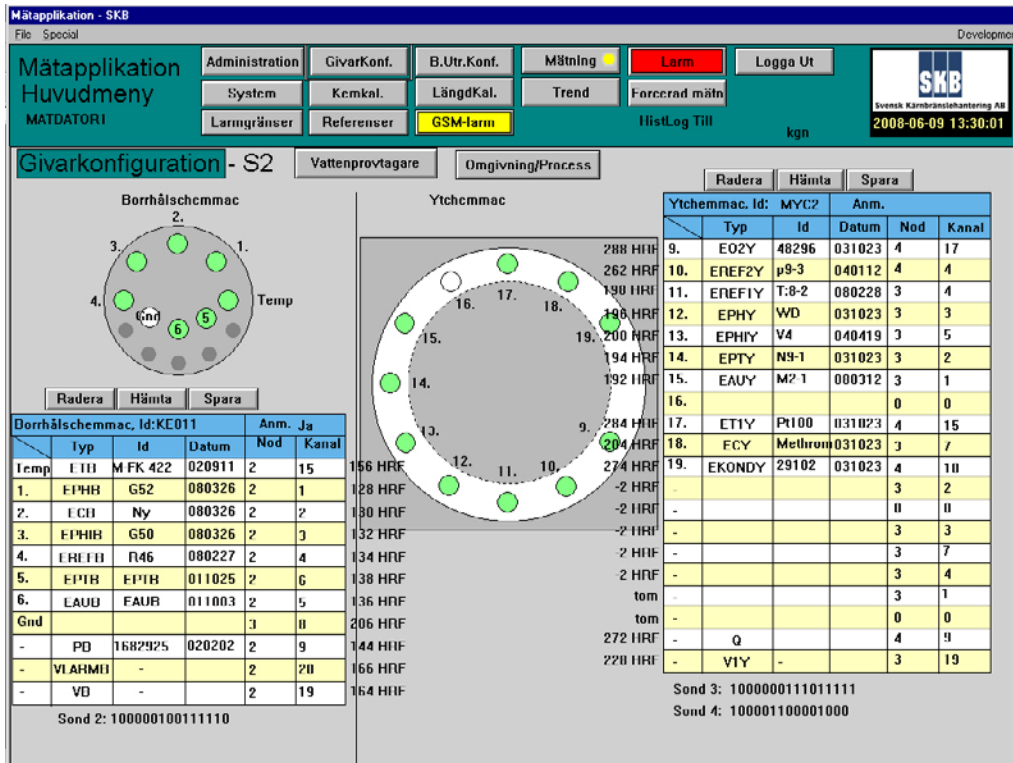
Mätapplikation - SKB
File Special
Developme

Mätapplikation
Huvudmeny
MATDATOR1

Administration | GivarKonf. | B.Utr.Konf. | Mätning | Larm | Logga Ut
System | Kemkal. | LängdKal. | Trend | Forcerad mätn
Larmgränser | Referenser | GSM-larm
HistLog Till
kgn

SKB
Svensk Kärnbränslehantering AB
2008-06-09 13:30:01

Givarkonfiguration - S2
Vattenprovtagare
Omgivning/Process

Borrhålschemmac
2.
3.
1.
4.
Gnd
6
5
Temp

Radera | Hämta | Spara

| Borrhålschemmac, Id:KE011 | | | Anm. Ja | |
|---|---|---|---|---|
| Typ | Id | Datum | Nod | Kanal |
| Temp ETB | M FK 422 | 020911 | 2 | 15 |
| 1. EPHB | G52 | 080326 | 2 | 1 |
| 2. ECB | Ny | 080326 | 2 | 2 |
| 3. EPHIB | G50 | 080326 | 2 | 3 |
| 4. EREFB | R46 | 080227 | 2 | 4 |
| 5. EPTB | EPTB | 011025 | 2 | 6 |
| 6. EAUB | EAUB | 011003 | 2 | 5 |
| Gnd | | | 3 | 0 |
| - PD | 1682925 | 020202 | 2 | 9 |
| - VLARMB | - | | 2 | 20 |
| - VB | - | | 2 | 19 |

Sond 2: 100000100111110

Ytchemmac

17.
16.
18.
15.
19.
14.
13.
9.
12.
11.
10.

288 HRF
262 HRF
190 HRF
196 HRF
200 HRF
194 HRF
192 HRF
284 HRF
204 HRF
274 HRF
-2 HRF
-2 HRF
-2 HRF
-2 HRF
-2 HRF
tom
tom
272 HRF
220 HRF

156 HRF
128 HRF
130 HRF
132 HRF
134 HRF
138 HRF
136 HRF
206 HRF
144 HRF
166 HRF
164 HRF

Radera | Hämta | Spara

| Ytchemmac. Id: | MYC2 | Anm. | | | |
|---|---|---|---|---|---|
| | Typ | Id | Datum | Nod | Kanal |
| 9. | EO2Y | 48296 | 031023 | 4 | 17 |
| 10. | EREF2Y | p9-3 | 040112 | 4 | 4 |
| 11. | EREF1Y | T:8-2 | 080228 | 3 | 4 |
| 12. | EPHY | WD | 031023 | 3 | 3 |
| 13. | EPHIY | V4 | 040419 | 3 | 5 |
| 14. | EPTY | N9-1 | 031023 | 3 | 2 |
| 15. | EAUY | M2-1 | 000312 | 3 | 1 |
| 16. | | | | 0 | 0 |
| 17. | ET1Y | Pt100 | 031023 | 4 | 15 |
| 18. | ECY | Methrom | 031023 | 3 | 7 |
| 19. | EKONDY | 29102 | 031023 | 4 | 10 |
| - | | | | 3 | 2 |
| - | | | | 0 | 0 |
| - | | | | 3 | 3 |
| - | | | | 3 | 7 |
| - | | | | 3 | 4 |
| - | | | | 3 | 1 |
| - | | | | 0 | 0 |
| - | Q | | | 4 | 9 |
| - | V1Y | - | | 3 | 19 |

Sond 3: 100000011101111
Sond 4: 100001100001000